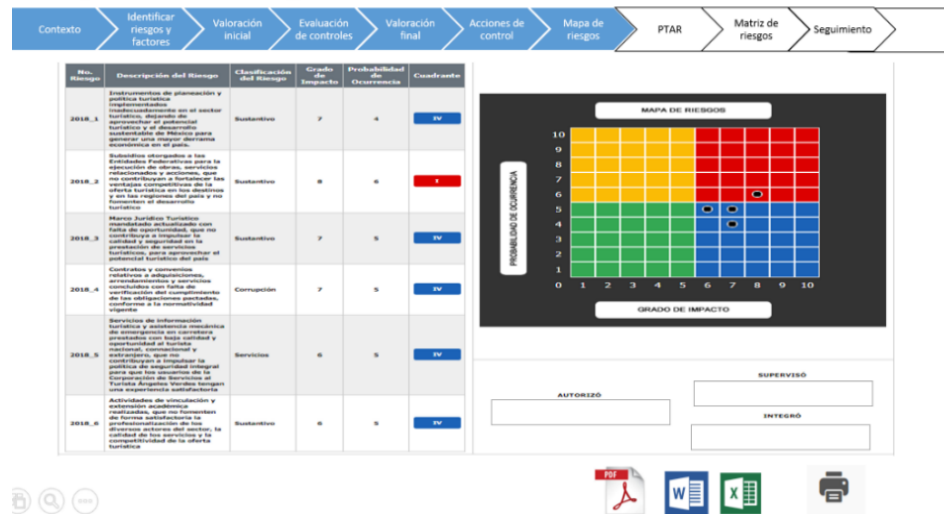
Contexto | Identificar riesgos y factores | Valoración inicial | Evaluación de controles | Valoración final | Acciones de control | Mapa de riesgos | PTAR | Matriz de riesgos | Seguimiento

| No. Riesgo | Descripción del Riesgo | Clasificación del Riesgo | Grado de Impacto | Probabilidad de Ocurrencia | Cuadrante |
|---|---|---|---|---|---|
| 2018_1 | Instrumentos de planeación y política turística implementados inadecuadamente en el sector turístico, dejando de aprovechar el potencial turístico y el desarrollo sustentable de México para generar una mayor derrama económica en el país. | Sustantivo | 7 | 4 | IV |
| 2018_2 | Subsidios otorgados a las Entidades Federativas para la ejecución de obras, servicios relacionados y acciones, que no contribuyan a fortalecer las ventajas competitivas de la oferta turística en los destinos y en las regiones del país y no fomenten el desarrollo turístico | Sustantivo | 8 | 6 | I |
| 2018_3 | Marco Jurídico Turístico mandatado actualizado con falta de oportunidad, que no contribuya a impulsar la calidad y seguridad en la prestación de servicios turísticos, para aprovechar el potencial turístico del país | Sustantivo | 7 | 5 | IV |
| 2018_4 | Contratos y convenios relativos a adquisiciones, arrendamientos y servicios concluidos con falta de verificación del cumplimiento de las obligaciones pactadas, conforme a la normatividad vigente | Corrupción | 7 | 5 | IV |
| 2018_5 | Servicios de información turística y asistencia mecánica de emergencia en carretera prestados con baja calidad y oportunidad al turista nacional, connacional y extranjero, que no contribuyan a impulsar la política de seguridad integral para que los usuarios de la corporación de Servicios al Turista Ángeles Verdes tengan una experiencia satisfactoria | Servicios | 6 | 5 | IV |
| 2018_6 | Actividades de vinculación y extensión académica realizadas, que no fomenten de forma satisfactoria la profesionalización de los diversos actores del sector, la calidad de los servicios y la competitividad de la oferta turística | Sustantivo | 6 | 5 | IV |

MAPA DE RIESGOS

PROBABILIDAD DE OCURRENCIA

10 9 8 7 6 5 4 3 2 1 0

0 1 2 3 4 5 6 7 8 9 10

GRADO DE IMPACTO

SUPERVISÓ

AUTORIZÓ

INTEGRÓ

PDF W X